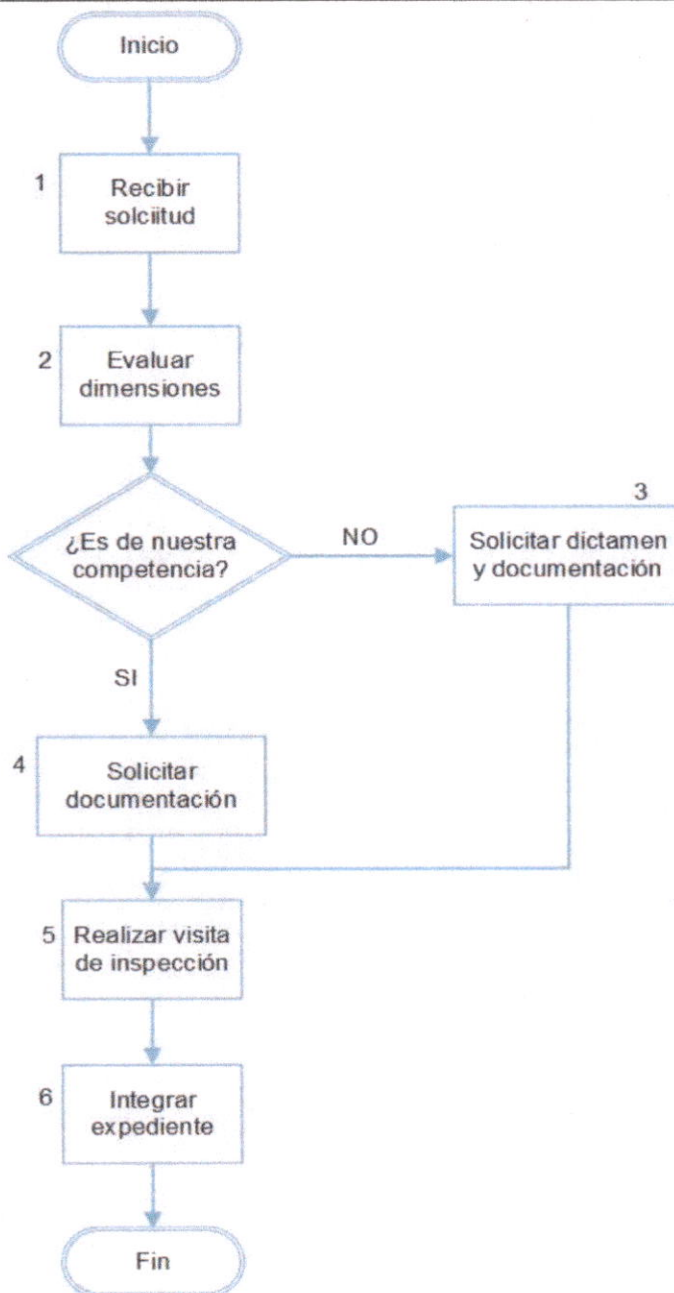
Inicio

1 Recibir solciitud

2 Evaluar dimensiones

¿Es de nuestra competencia?

NO

3 Solicitar dictamen y documentación

SI

4 Solicitar documentación

5 Realizar visita de inspección

6 Integrar expediente

Fin